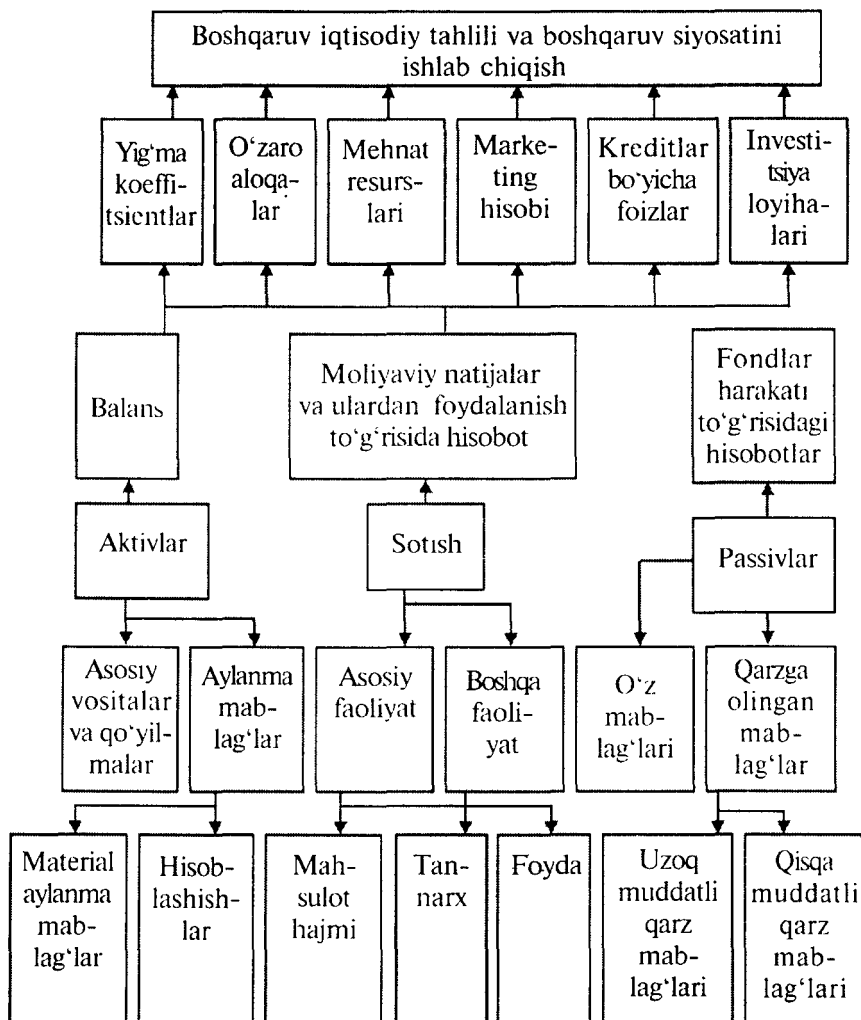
Boshqaruv iqtisodiy tahlili va boshqaruv siyosatini ishlab chiqish

Yig'ma koeffitsientlar

O'zaro aloqalar

Mehnat resurslari

Marketing hisobi

Kreditlar bo'yicha foizlar

Investitsiya loyihalari

Balans

Moliyaviy natijalar va ulardan foydalanish to'g'risida hisobot

Fondlar harakati to'g'risidagi hisobotlar

Aktivlar

Sotish

Passivlar

Asosiy vositalar va qo'yilmalar

Aylanma mablag'lar

Asosiy faoliyat

Boshqa faoliyat

O'z mablag'lari

Qarzga olingan mablag'lar

Material aylanma mablag'lar

Hisoblashishlar

Mahsulot hajmi

Tannarx

Foyda

Uzoq muddatli qarz mablag'lari

Qisqa muddatli qarz mablag'lari